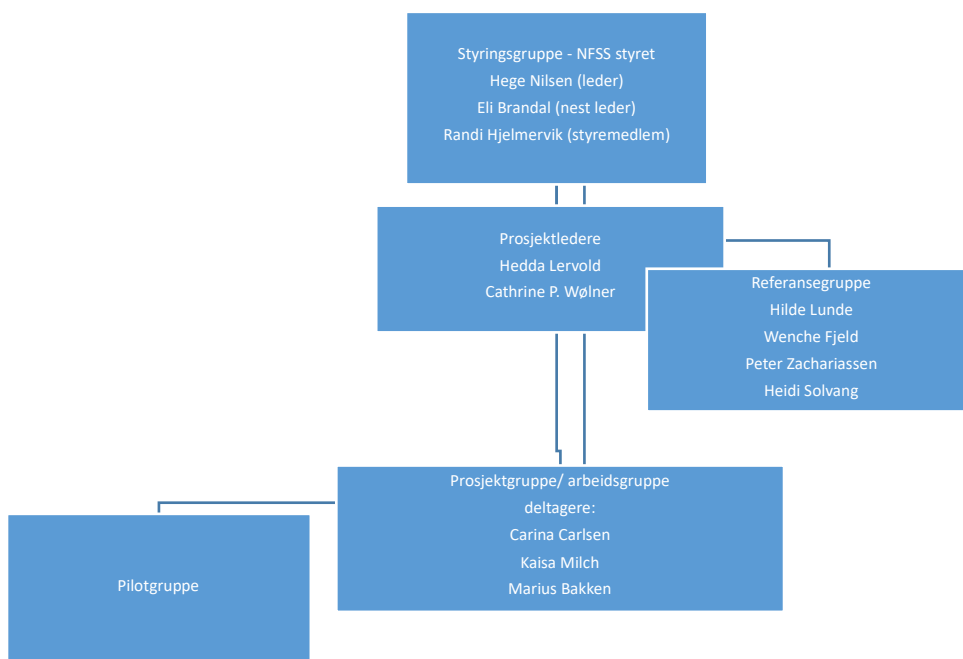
Styringsgruppe - NFSS styret
Hege Nilsen (leder)
Eli Brandal (nest leder)
Randi Hjelmervik (styremedlem)

Prosjektledere
Hedda Lervold
Cathrine P. Wølner

Referansegruppe
Hilde Lunde
Wenche Fjeld
Peter Zachariassen
Heidi Solvang

Prosjektgruppe/ arbeidsgruppe
deltagere:
Carina Carlsen
Kaisa Milch
Marius Bakken

Pilotgruppe